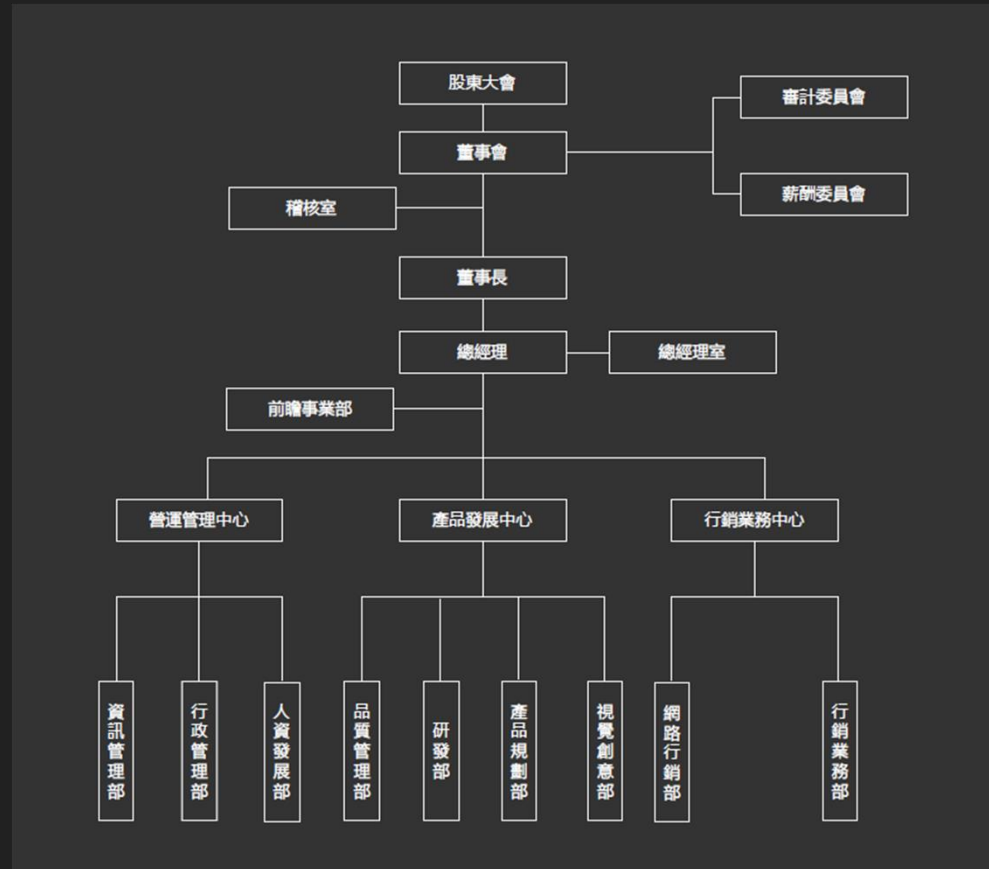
股東大會

審計委員會

董事會

薪酬委員會

稽核室

董事長

總經理

總經理室

前瞻事業部

營運管理中心

產品發展中心

行銷業務中心

資訊管理部

行政管理部

人資發展部

品質管理部

研發部

產品規劃部

視覺創意部

網路行銷部

行銷業務部